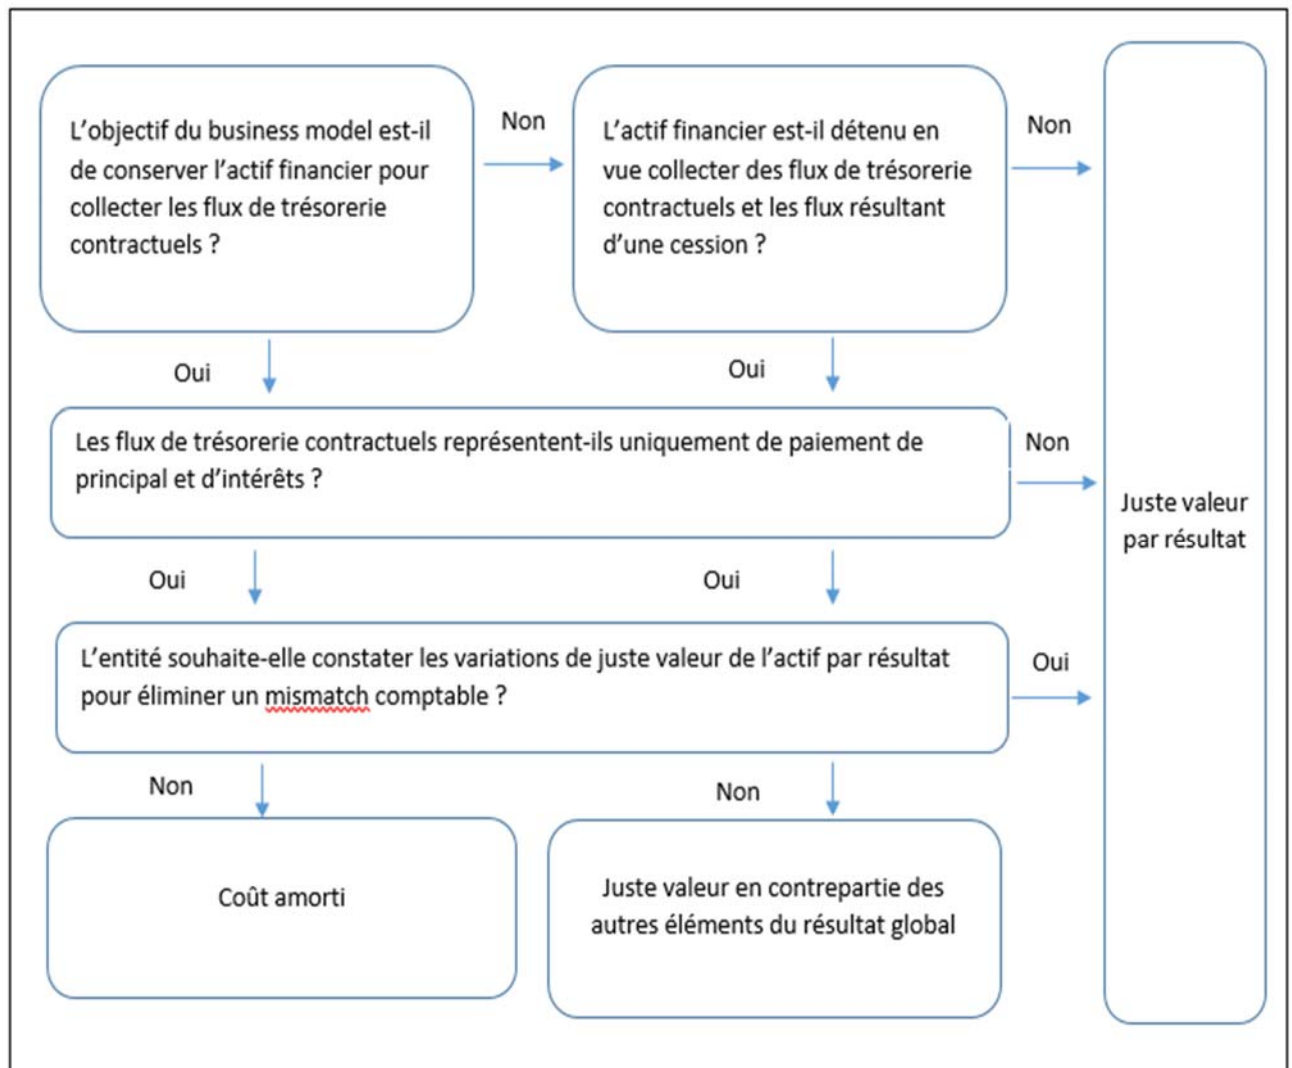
L'objectif du business model est-il de conserver l'actif financier pour collecter les flux de trésorerie contractuels ?

Non

L'actif financier est-il détenu en vue collecter des flux de trésorerie contractuels et les flux résultant d'une cession ?

Non

Oui

Oui

Les flux de trésorerie contractuels représentent-ils uniquement de paiement de principal et d'intérêts ?

Non

Juste valeur par résultat

Oui

Oui

L'entité souhaite-elle constater les variations de juste valeur de l'actif par résultat pour éliminer un mismatch comptable ?

Oui

Non

Non

Coût amorti

Juste valeur en contrepartie des autres éléments du résultat global